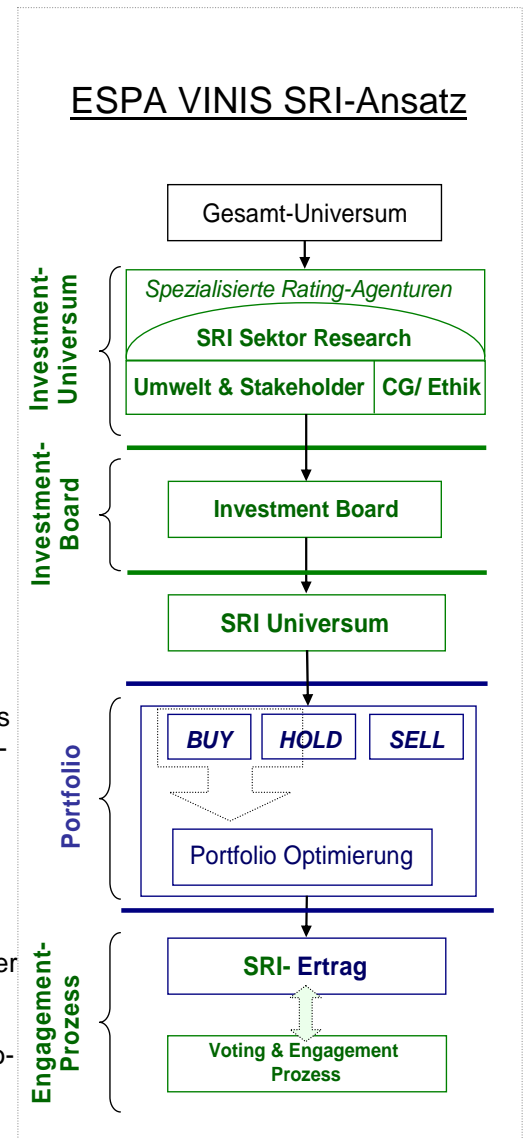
ESPA VINIS SRI-Ansatz

Gesamt-Universum

Investment-Universum

Spezialisierte Rating-Agenturen

SRI Sektor Research

Umwelt & Stakeholder

CG/ Ethik

Investment-Board

Investment Board

SRI Universum

Portfolio

BUY

HOLD

SELL

Portfolio Optimierung

Engagement-Prozess

SRI- Ertrag

Voting & Engagement Prozess